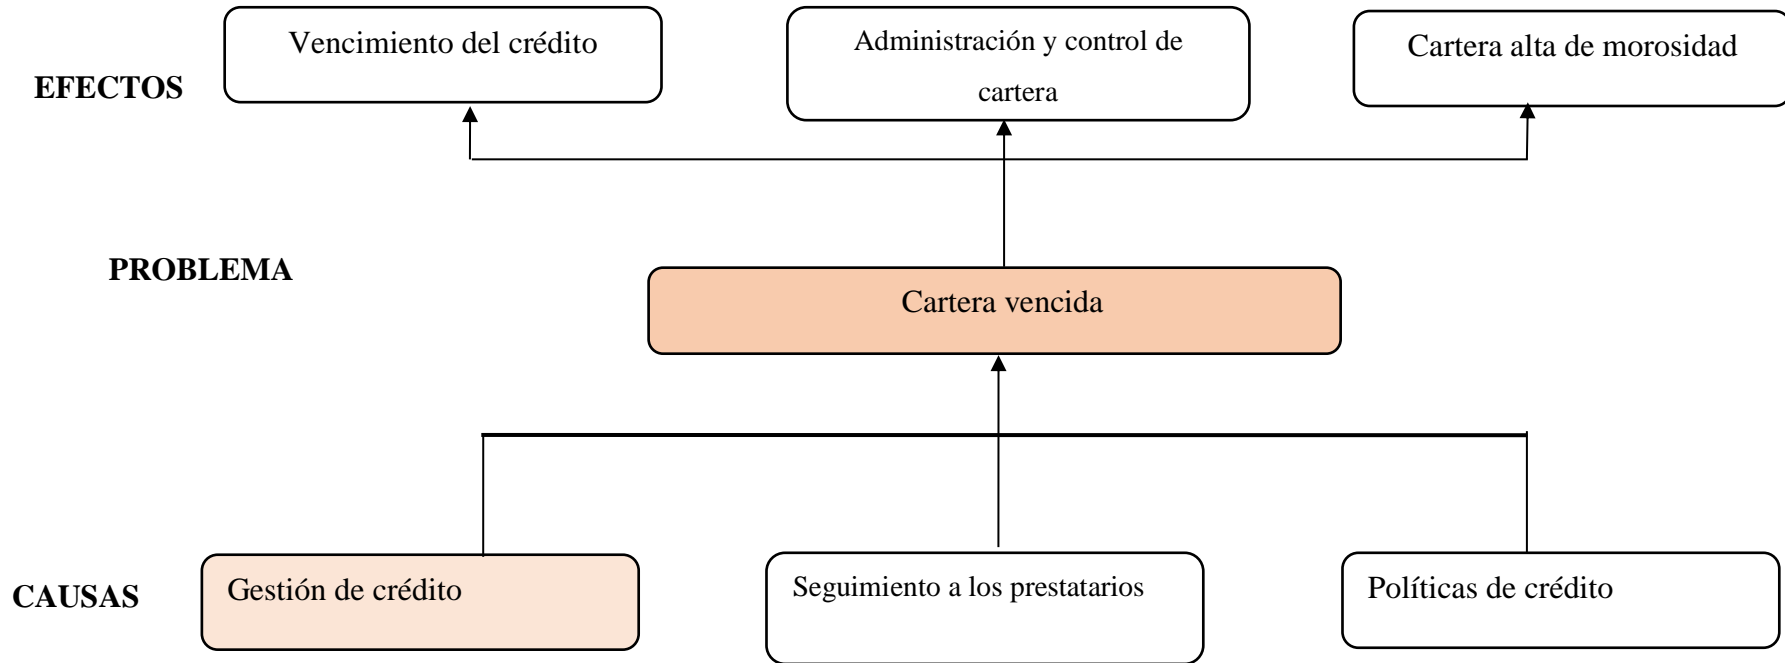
EFECTOS

Vencimiento del crédito

Administración y control de cartera

Cartera alta de morosidad

PROBLEMA

Cartera vencida

CAUSAS

Gestión de crédito

Seguimiento a los prestatarios

Políticas de crédito